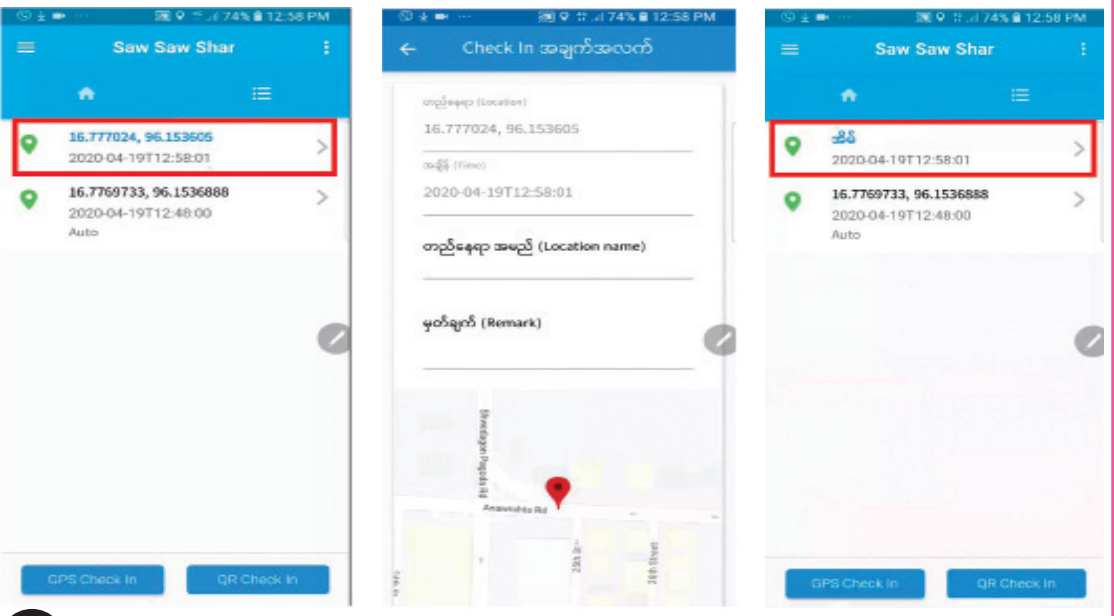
74% 12:58 PM

Saw Saw Shar

16.777024, 96.153605
2020-04-19T12:58:01

16.7769733, 96.1536888
2020-04-19T12:48:00
Auto

GPS Check In
QR Check In

74% 12:58 PM

Check In အချက်အလက်

တည်နေရာ (Location)
16.777024, 96.153605

အချိန် (Time)
2020-04-19T12:58:01

တည်နေရာ အမည် (Location name)

မှတ်ချက် (Remark)

Shwedagon Pagoda Rd
Anawrahta Rd
29th St
30th Street

74% 12:58 PM

Saw Saw Shar

အိမ်
2020-04-19T12:58:01

16.7769733, 96.1536888
2020-04-19T12:48:00
Auto

GPS Check In
QR Check In